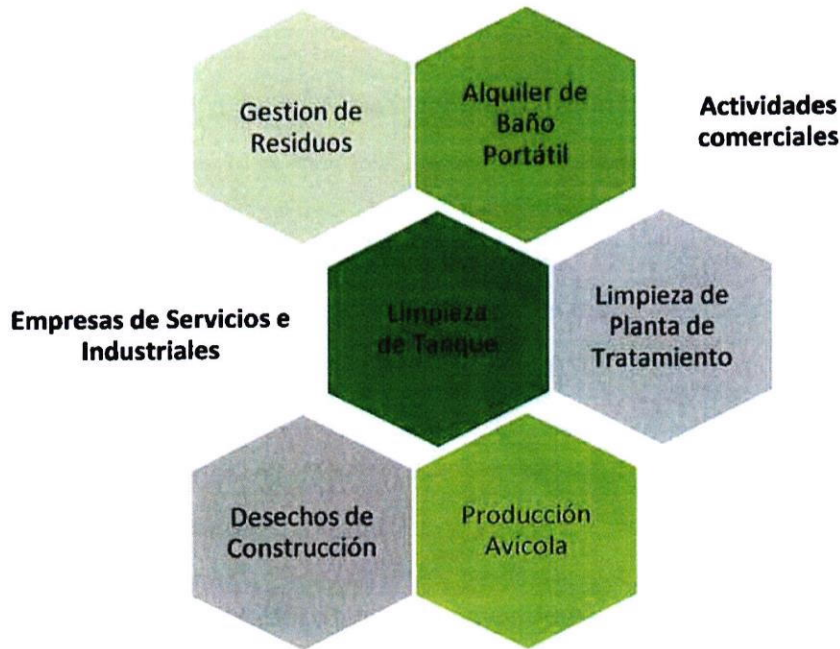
Gestion de Residuos

Alquiler de Baño Portátil

Actividades comerciales

Empresas de Servicios e Industriales

Limpieza de Tanque

Limpieza de Planta de Tratamiento

Desechos de Construcción

Producción Avícola